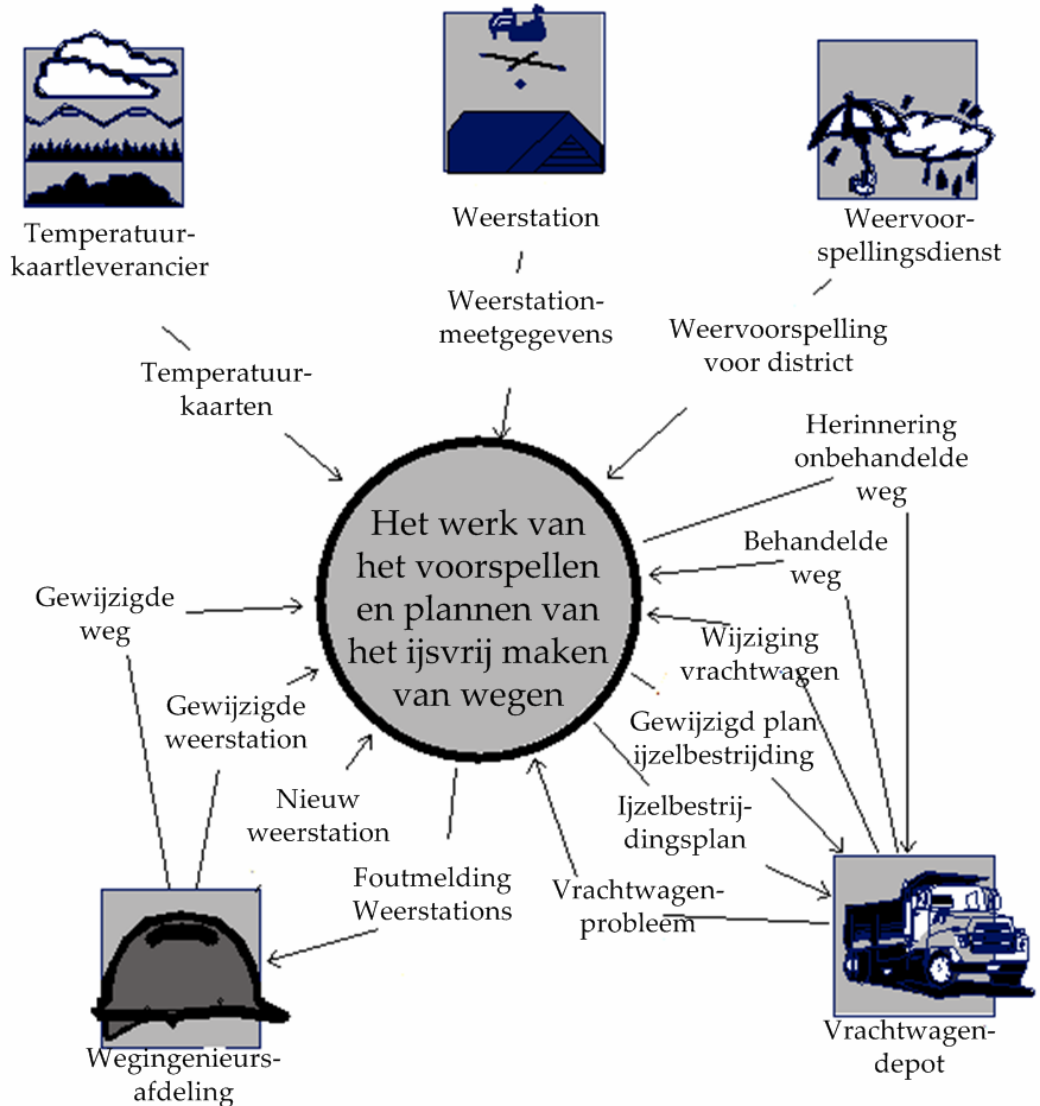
Temperatuur-kaartleverancier

Weerstation

Weervoor-spellingsdienst

Weerstation-meetgegevens

Weervoorspelling voor district

Temperatuur-kaarten

Herinnering onbehandelde weg

Het werk van het voorspellen en plannen van het ijsvrij maken van wegen

Behandelde weg

Gewijzigde weg

Wijziging vrachtwagen

Gewijzigde weerstation

Gewijzigd plan ijzelbestrijding

Nieuw weerstation

Ijzelbestrij-dingsplan

Foutmelding Weerstations

Vrachtwagen-probleem

Wegingenieurs-afdeling

Vrachtwagen-depot